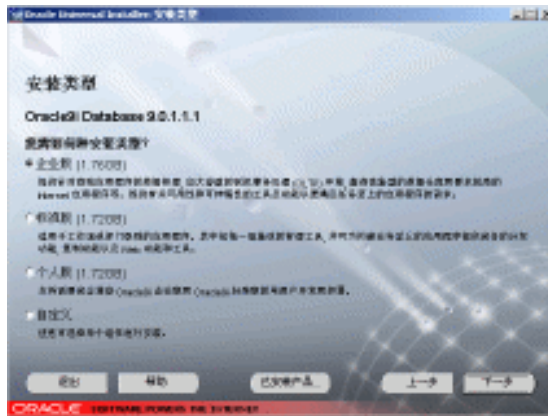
Oracle Universal Installer: 安装类型

安装类型

Oracle9i Database 9.0.1.1.1

您想要何种安装类型?

企业版 (1.76GB)

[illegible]

标准版 (1.72GB)

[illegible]

个人版 (1.72GB)

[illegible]

自定义

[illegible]

退出

帮助

已安装产品...

上一步

下一步

ORACLE

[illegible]